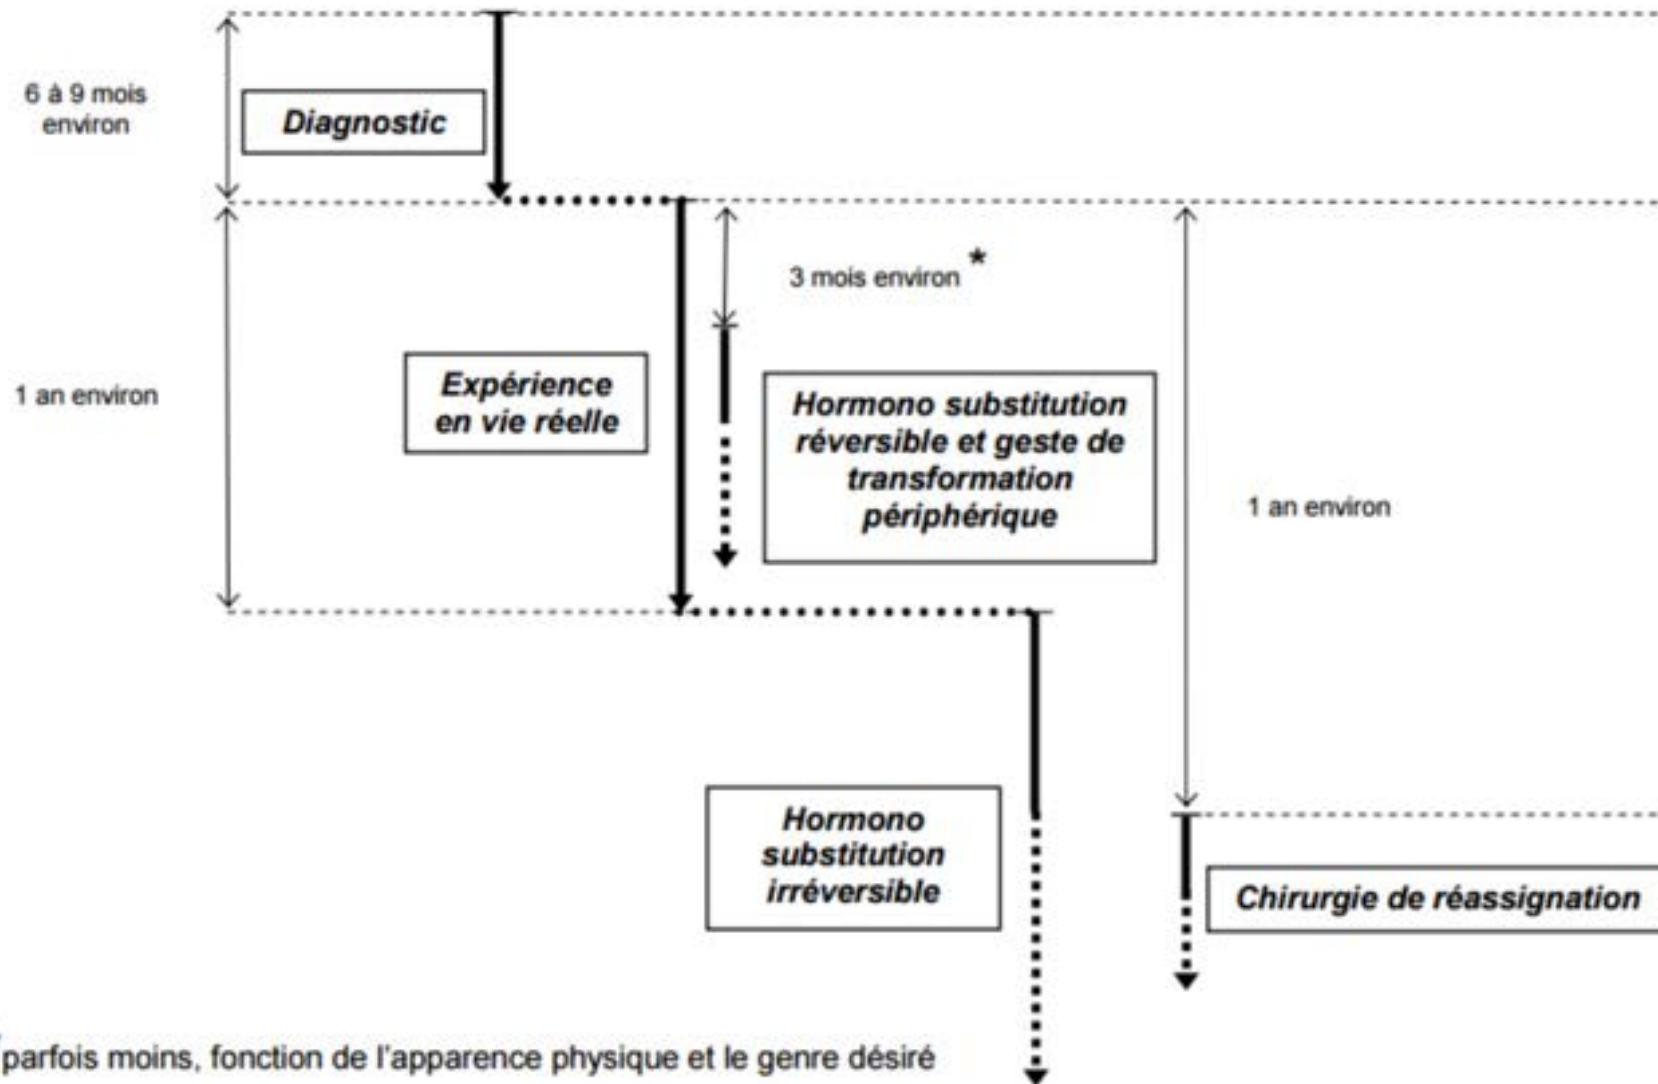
6 à 9 mois environ

Diagnostic

1 an environ

3 mois environ *

Expérience en vie réelle

Hormono substitution réversible et geste de transformation périphérique

1 an environ

Hormono substitution irréversible

Chirurgie de réassignation

* parfois moins, fonction de l'apparence physique et le genre désiré